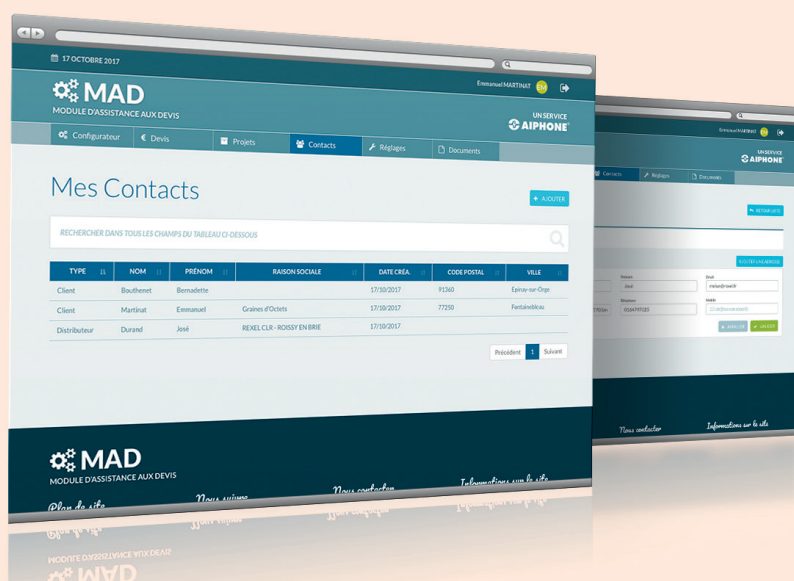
17 OCTOBRE 2017

Emmanuel MARTINAT EM

MAD
MODULE D'ASSISTANCE AUX DEVIS

UN SERVICE
AIPHONE

Configurateur | Devis | Projets | Contacts | Réglages | Documents

Mes Contacts

+ AJOUTER

RECHERCHER DANS TOUS LES CHAMPS DU TABLEAU CI-DESSOUS

| TYPE | NOM | PRÉNOM | RAISON SOCIALE | DATE CRÉA. | CODE POSTAL | VILLE |
|---|---|---|---|---|---|---|
| Client | Bouthenet | Bernadette | | 17/10/2017 | 91360 | Epinay-sur-Orge |
| Client | Martinat | Emmanuel | Graines d'Octets | 17/10/2017 | 77250 | Fontainebleau |
| Distributeur | Durand | José | REXEL CLR - ROISSY EN BRIE | 17/10/2017 | | |

Précédent 1 Suivant

MAD
MODULE D'ASSISTANCE AUX DEVIS

Plan du site | Nous suivre | Nous contacter | Informations sur le site

Emmanuel MARTINAT EM

UN SERVICE
AIPHONE

Contacts | Réglages | Documents

RETOUR LISTE

Prénom
José
Email
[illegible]
Téléphone
0164795185
Mobile
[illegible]

ANNULER | VALIDER

Nous contacter | Informations sur le site